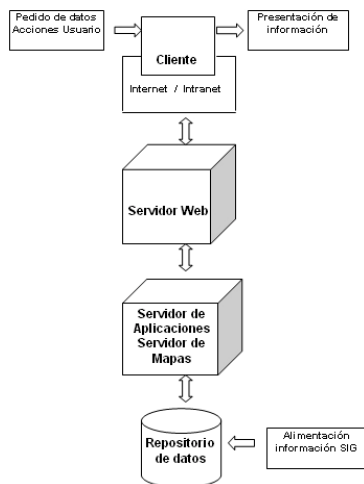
Pedido de datos
Acciones Usuario

Cliente

Presentación de información

Internet / Intranet

Servidor Web

Servidor de Aplicaciones Servidor de Mapas

Repositorio de datos

Alimentación información SIG